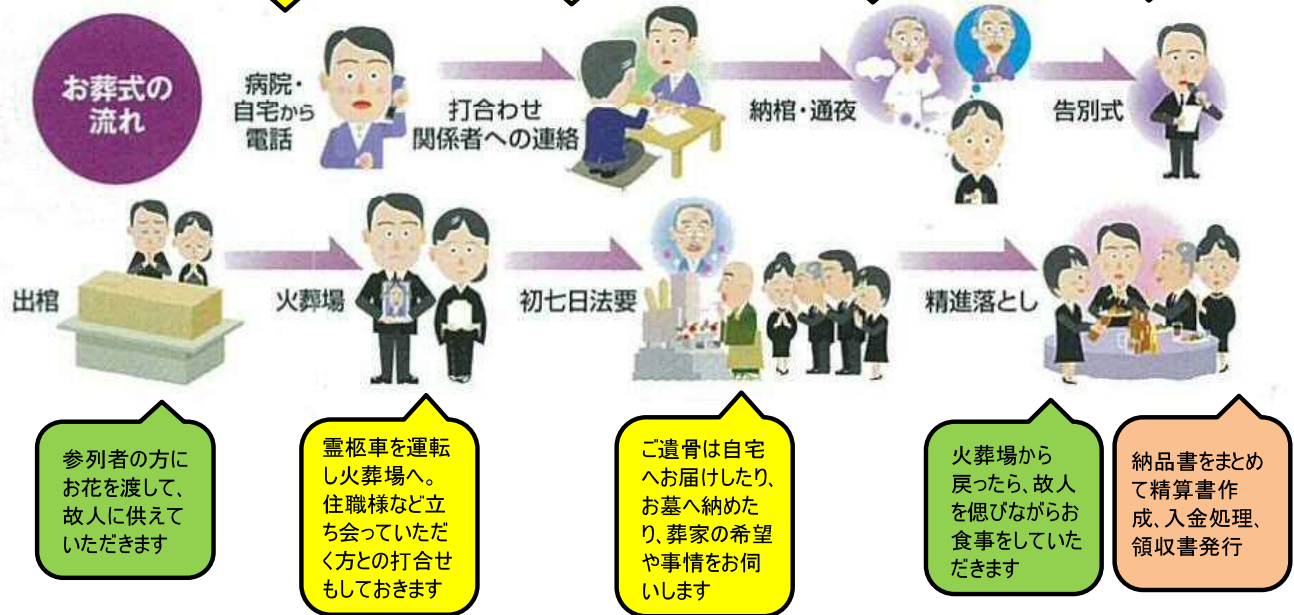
お葬式の流れ

病院・自宅から電話

打合わせ
関係者への連絡

納棺・通夜

告別式

出棺

火葬場

初七日法要

精進落とし

参列者の方にお花を渡して、故人に供えていただきます

霊柩車を運転し火葬場へ。住職様など立ち会っていただく方との打合せもしておきます

ご遺骨は自宅へお届けしたり、お墓へ納めたり、葬家の希望や事情をお伺いします

火葬場から戻ったら、故人を偲びながらお食事をしていただきます

納品書をまとめて精算書作成、入金処理、領収書発行